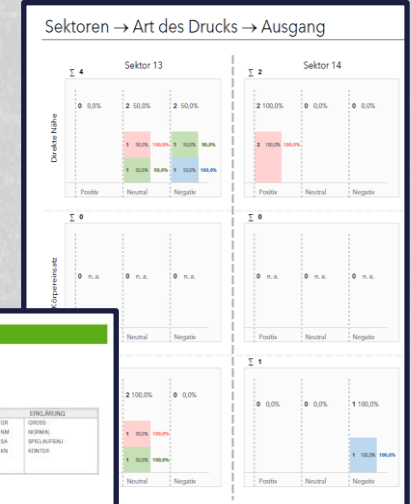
Sektoren → Art des Drucks → Ausgang

Sektor 13

Sektor 14

Direkte Nähe

$\sum$ 4

0 0,0%

2 50,0%

2 50,0%

1 50,0% 100,0%

1 50,0% 50,0%

1 50,0% 50,0%

1 50,0% 100,0%

Positiv

Neutral

Negativ

$\sum$ 2

2 100,0%

0 0,0%

0 0,0%

2 100,0% 100,0%

Positiv

Neutral

Negativ

Körpereinsatz

$\sum$ 0

0 n. a.

0 n. a.

0 n. a.

Neutral

Negativ

$\sum$ 0

0 n. a.

0 n. a.

0 n. a.

Positiv

Neutral

Negativ

2 100,0%

0 0,0%

1 50,0% 100,0%

1 50,0% 100,0%

Neutral

Negativ

$\sum$ 1

0 0,0%

0 0,0%

1 100,0%

1 100,0% 100,0%

Positiv

Neutral

Negativ

| | ERKLÄRUNG |
|---|---|
| GR | GROSS |
| NM | NORMAL |
| SA | SPIELAUFBAU |
| KN | KONTER |